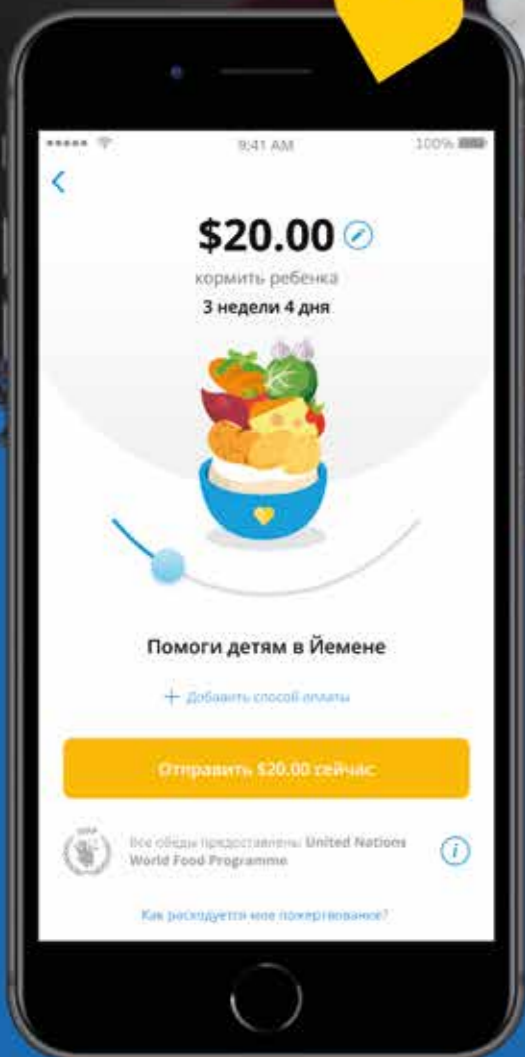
9:41 AM

100%

$20.00

кормить ребенка

3 недели 4 дня

Помоги детям в Йемене

+ Добавить способ оплаты

Отправить $20.00 сейчас

WFP

Все обеды предоставлены United Nations World Food Programme

i

Как расходуется мое пожертвование?